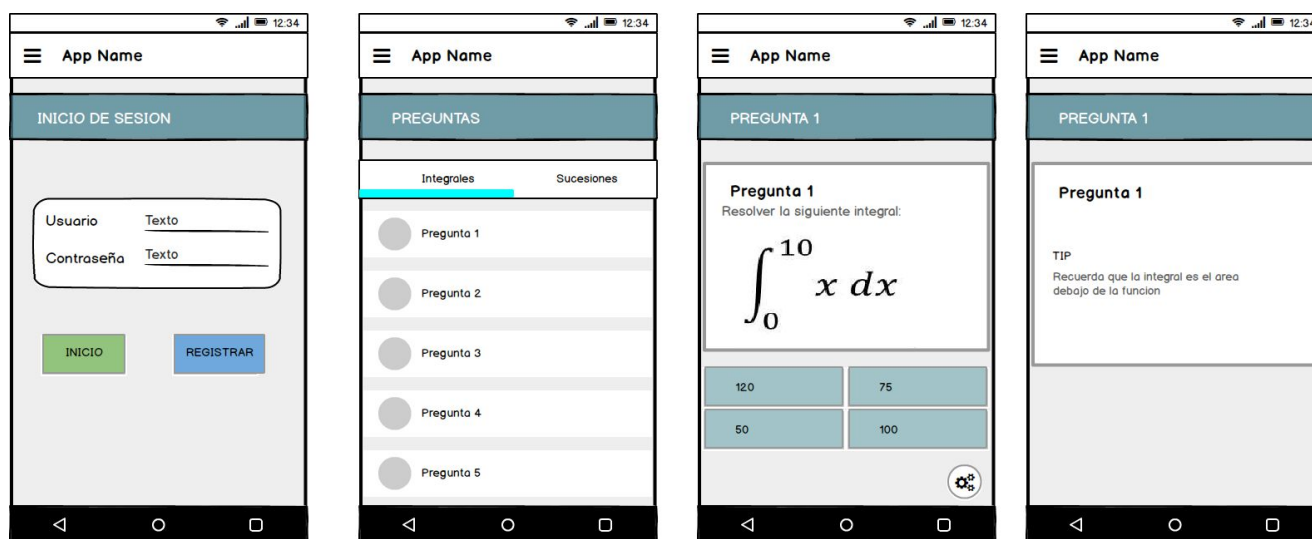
12:34
App Name
INICIO DE SESION
Usuario Texto
Contraseña Texto
INICIO
REGISTRAR

12:34
App Name
PREGUNTAS
Integrales
Sucesiones
Pregunta 1
Pregunta 2
Pregunta 3
Pregunta 4
Pregunta 5

12:34
App Name
PREGUNTA 1
Pregunta 1
Resolver la siguiente integral:
$\int_0^{10} x\,dx$
120
75
50
100

12:3
App Name
PREGUNTA 1
Pregunta 1
TIP
Recuerda que la integral es el area debajo de la funcion